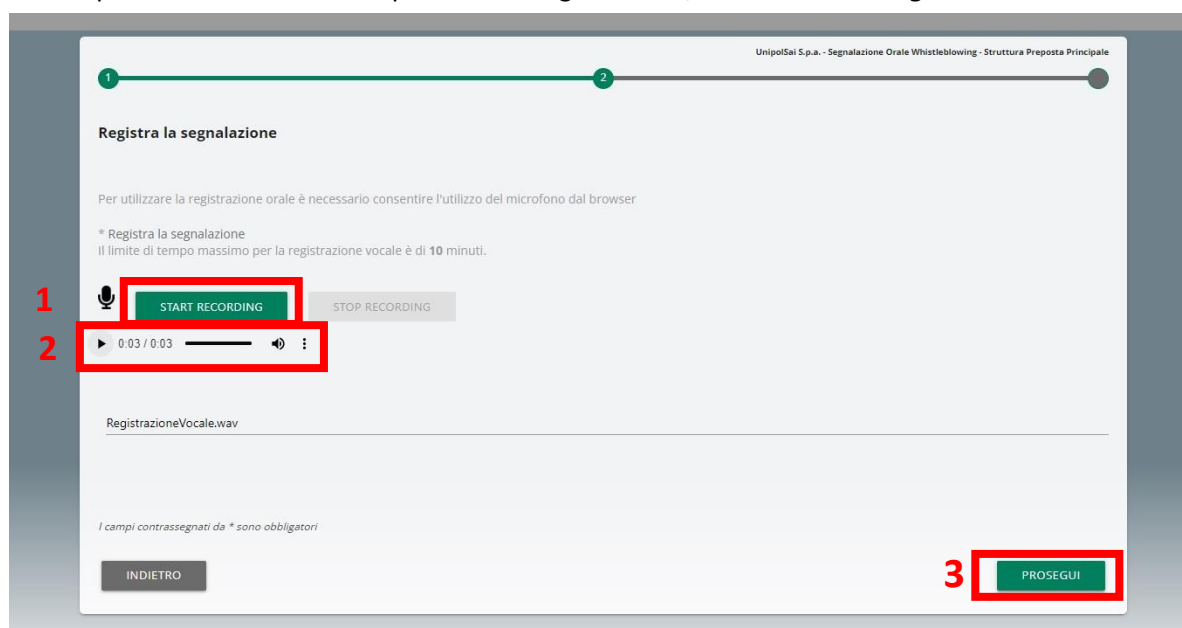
UnipolSai S.p.a. - Segnalazione Orale Whistleblowing - Struttura Preposta Principale

1

2

Registra la segnalazione

Per utilizzare la registrazione orale è necessario consentire l'utilizzo del microfono dal browser

* Registra la segnalazione
Il limite di tempo massimo per la registrazione vocale è di **10** minuti.

1 START RECORDING STOP RECORDING

2 0:03 / 0:03

RegistrazioneVocale.wav

I campi contrassegnati da * sono obbligatori

INDIETRO

3 PROSEGUI